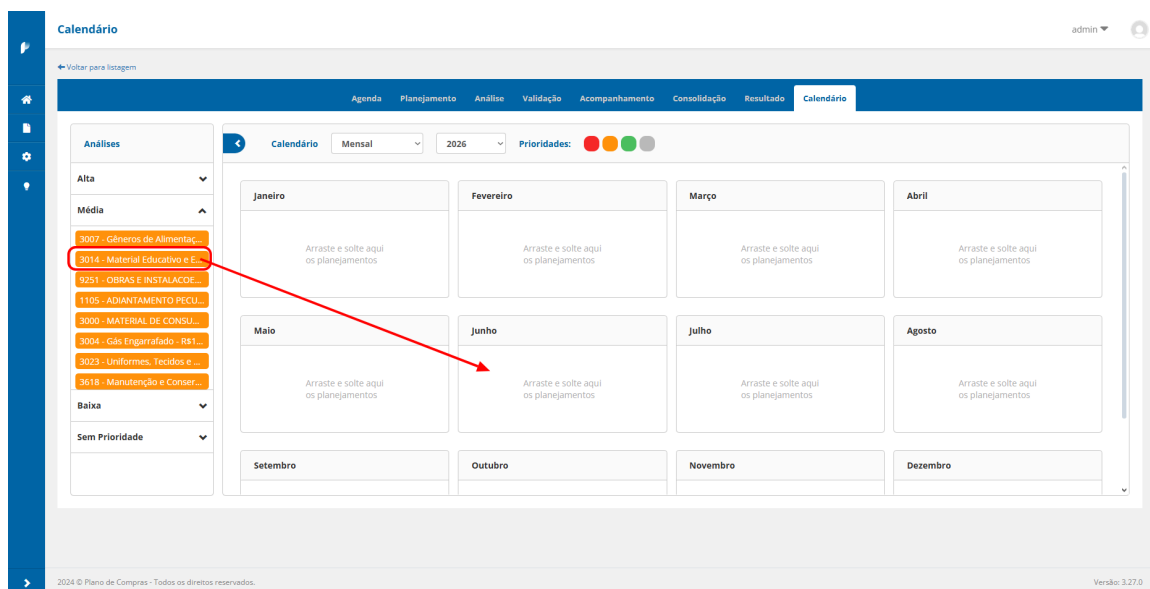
Calendário

admin

← Voltar para listagem

Agenda Planejamento Análise Validação Acompanhamento Consolidação Resultado Calendário

Análises

Alta

Média

3007 - Gêneros de Alimentaç...
3014 - Material Educativo e E...
9251 - OBRAS E INSTALACOE...
1105 - ADIANTAMENTO PECU...
3000 - MATERIAL DE CONSU...
3004 - Gás Engarrafado - R$1...
3023 - Uniformes, Tecidos e ...
3618 - Manutenção e Conser...

Baixa

Sem Prioridade

Calendário Mensal 2026 Prioridades:

| Janeiro | Fevereiro | Março | Abril |
|---|---|---|---|
| Arraste e solte aqui os planejamentos | Arraste e solte aqui os planejamentos | Arraste e solte aqui os planejamentos | Arraste e solte aqui os planejamentos |

| Maio | Junho | Julho | Agosto |
|---|---|---|---|
| Arraste e solte aqui os planejamentos | Arraste e solte aqui os planejamentos | Arraste e solte aqui os planejamentos | Arraste e solte aqui os planejamentos |

| Setembro | Outubro | Novembro | Dezembro |
|---|---|---|---|

2024 © Plano de Compras - Todos os direitos reservados.

Versão: 3.27.0